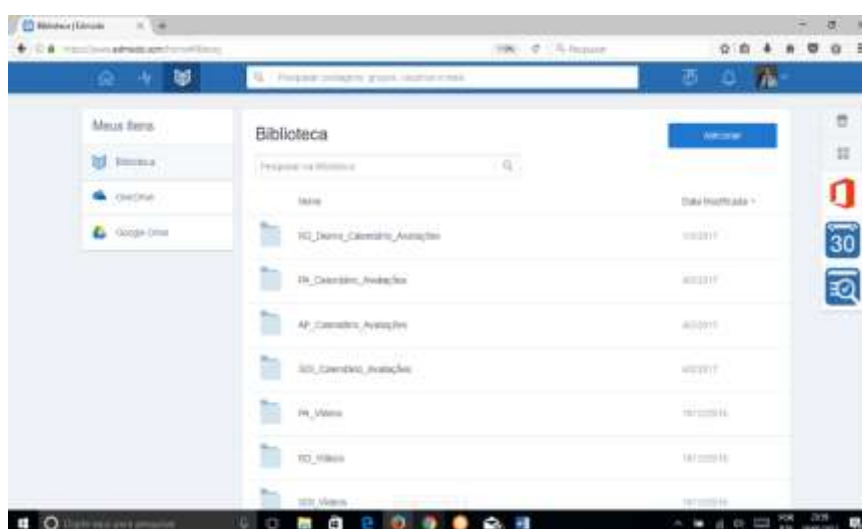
Biblioteca | Edmodo

Pesquisar

Meus Itens

Biblioteca

OneDrive

Google Drive

Biblioteca

Adicionar

Pesquisar na Biblioteca

Nome

Data Modificada

RO_Demo_Calendário_Avaliações

PA_Calendário_Avaliações

AP_Calendário_Avaliações

SOI_Calendário_Avaliações

PA_Vídeos

RO_Vídeos

SOI_Vídeos

30